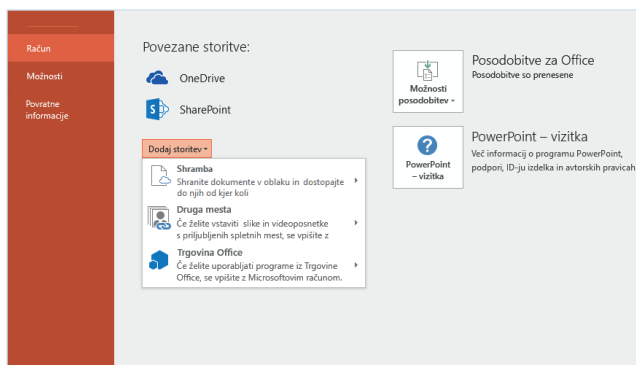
Račun
Možnosti
Povratne informacije

Povezane storitve:
OneDrive
SharePoint

Dodaj storitev

Shramba
Shranite dokumente v oblaku in dostopajte do njih od kjer koli

Druga mesta
Če želite vstaviti slike in videoposnetke s priljubljenih spletnih mest, se vpišite z

Trgovina Office
Če želite uporabljati programe iz Trgovine Office, se vpišite z Microsoftovim računom.

Možnosti posodobitev

Posodobitve za Office
Posodobitve so prenesene

PowerPoint – vizitka

PowerPoint – vizitka
Več informacij o programu PowerPoint, podpori, ID-ju izdelka in avtorskih pravicah